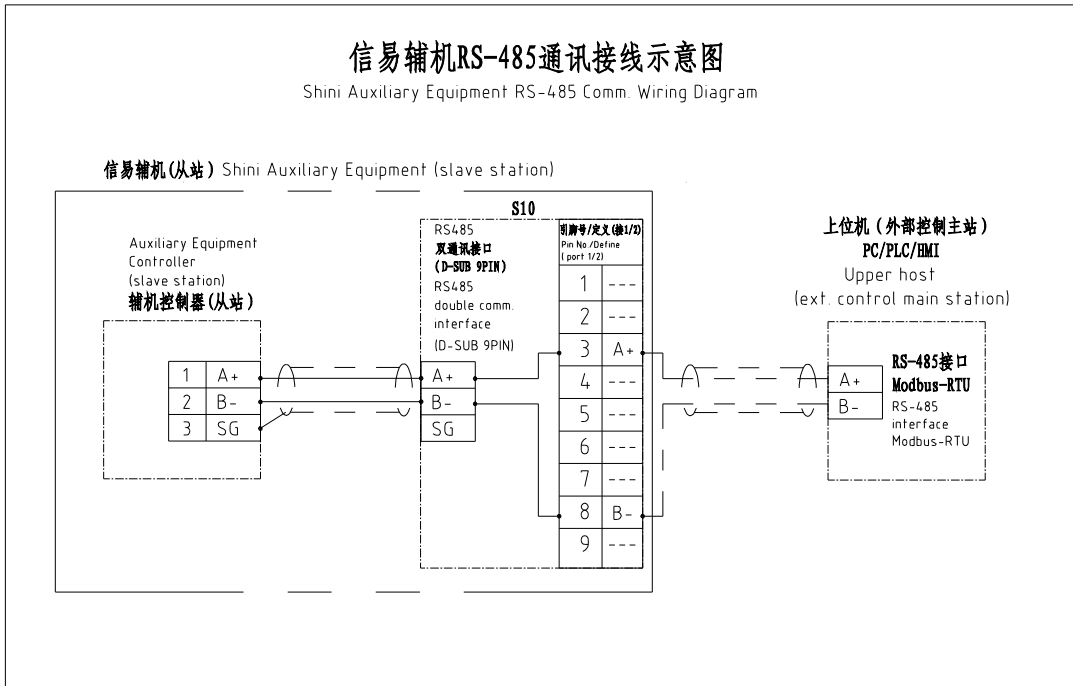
信易辅机RS-485通讯接线示意图
Shini Auxiliary Equipment RS-485 Comm. Wiring Diagram

信易辅机(从站) Shini Auxiliary Equipment (slave station)

Auxiliary Equipment Controller (slave station)
辅机控制器(从站)

| 1 | A+ |
|---|---|
| 2 | B- |
| 3 | SG |

S10
RS485
双通讯接口
(D-SUB 9PIN)
RS485 double comm. interface
(D-SUB 9PIN)

A+
B-
SG

引脚号/定义(接1/2)
Pin No./Define (port 1/2)

| 1 | --- |
|---|---|
| 2 | --- |
| 3 | A+ |
| 4 | --- |
| 5 | --- |
| 6 | --- |
| 7 | --- |
| 8 | B- |
| 9 | --- |

上位机(外部控制主站)
PC/PLC/HMI
Upper host
(ext. control main station)

A+
B-

RS-485接口
Modbus-RTU
RS-485 interface
Modbus-RTU